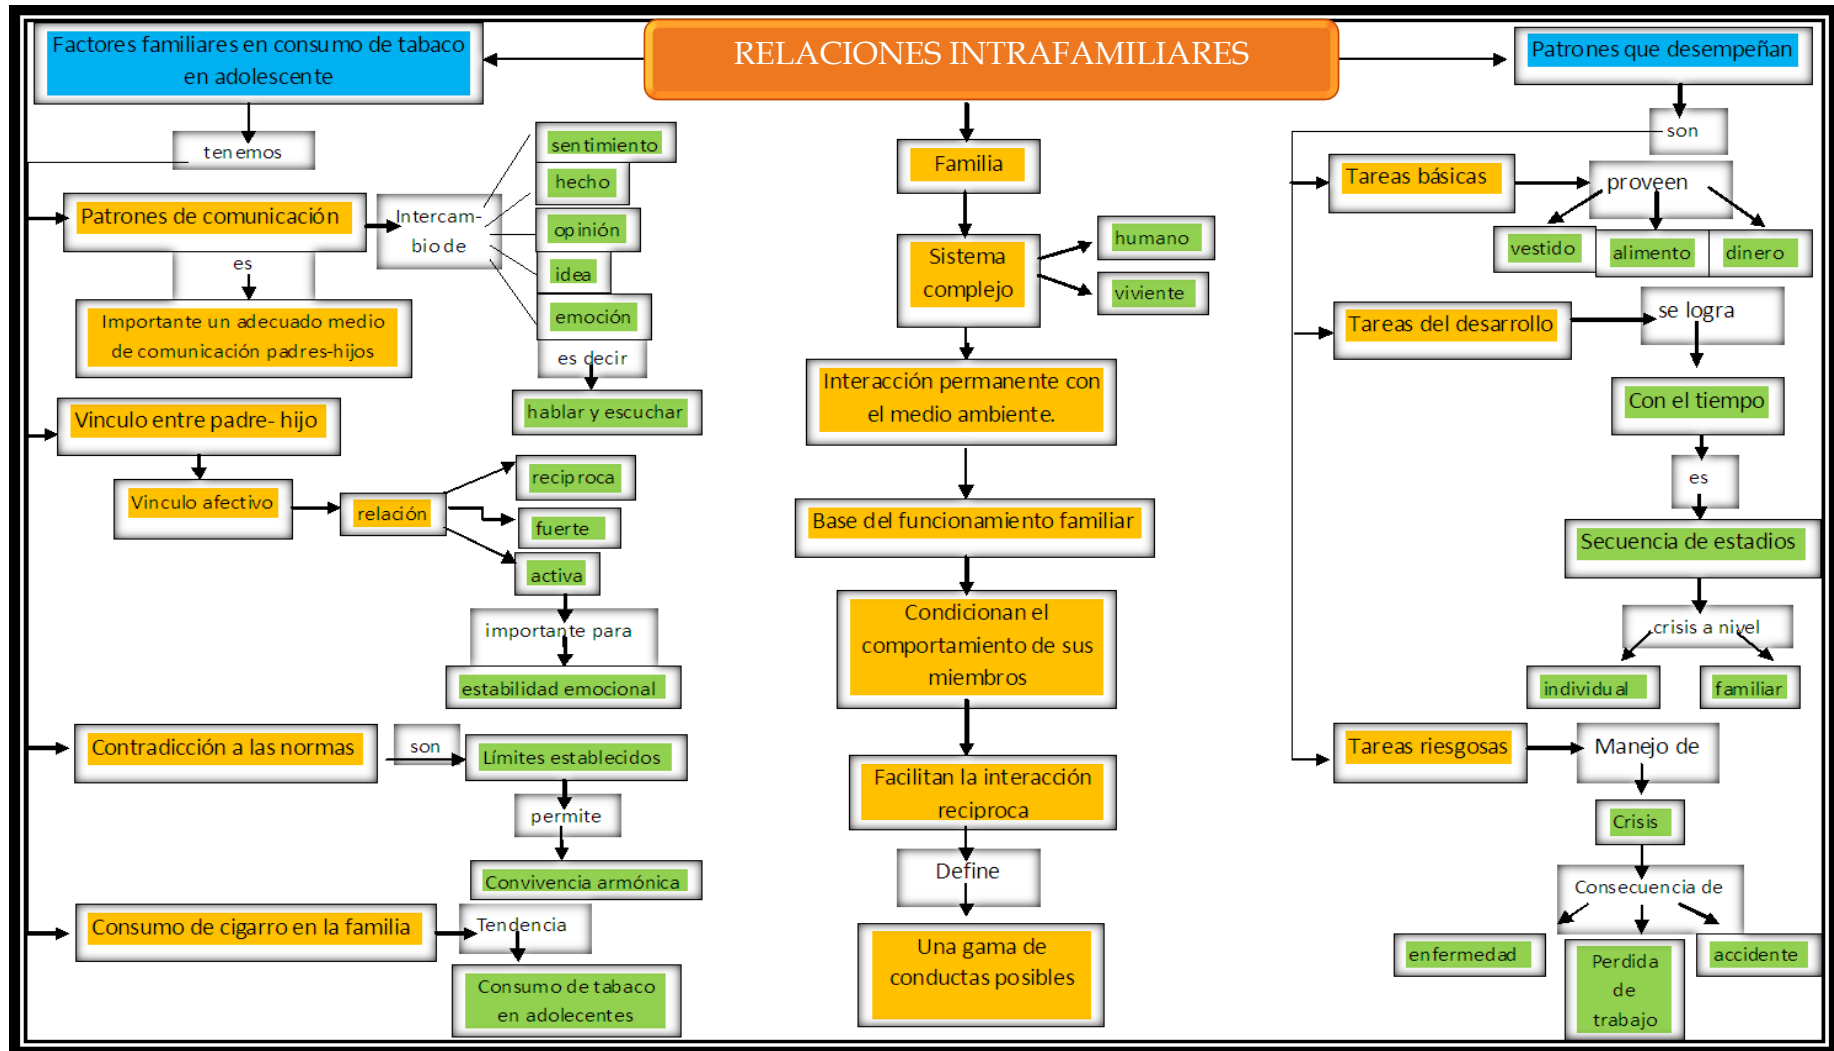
RELACIONES INTRAFAMILIARES

Factores familiares en consumo de tabaco en adolescente

tenemos

Patrones de comunicación

Intercambio de

sentimiento

hecho

opinión

idea

emoción

es decir

hablar y escuchar

es

Importante un adecuado medio de comunicación padres-hijos

Vinculo entre padre- hijo

Vinculo afectivo

relación

reciproca

fuerte

activa

importante para

estabilidad emocional

Contradicción a las normas

son

Límites establecidos

permite

Convivencia armónica

Consumo de cigarro en la familia

Tendencia

Consumo de tabaco en adolecentes

Familia

Sistema complejo

humano

viviente

Interacción permanente con el medio ambiente.

Base del funcionamiento familiar

Condicionan el comportamiento de sus miembros

Facilitan la interacción reciproca

Define

Una gama de conductas posibles

Patrones que desempeñan

son

Tareas básicas

proveen

vestido

alimento

dinero

Tareas del desarrollo

se logra

Con el tiempo

es

Secuencia de estadios

crisis a nivel

individual

familiar

Tareas riesgosas

Manejo de

Crisis

Consecuencia de

enfermedad

Perdida de trabajo

accidente